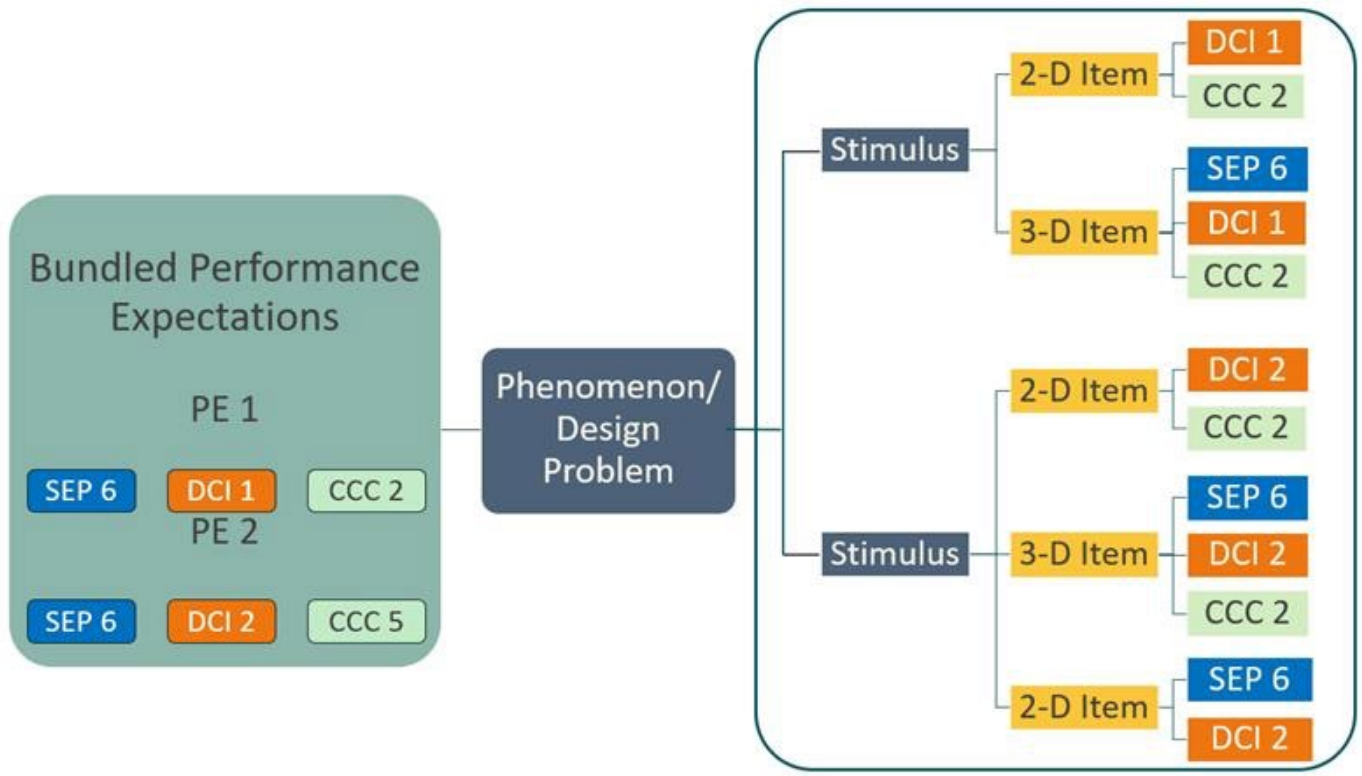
Bundled Performance Expectations

PE 1

SEP 6 DCI 1 CCC 2

PE 2

SEP 6 DCI 2 CCC 5

Phenomenon/ Design Problem

Stimulus

2-D Item

DCI 1

CCC 2

3-D Item

SEP 6

DCI 1

CCC 2

Stimulus

2-D Item

DCI 2

CCC 2

3-D Item

SEP 6

DCI 2

CCC 2

2-D Item

SEP 6

DCI 2